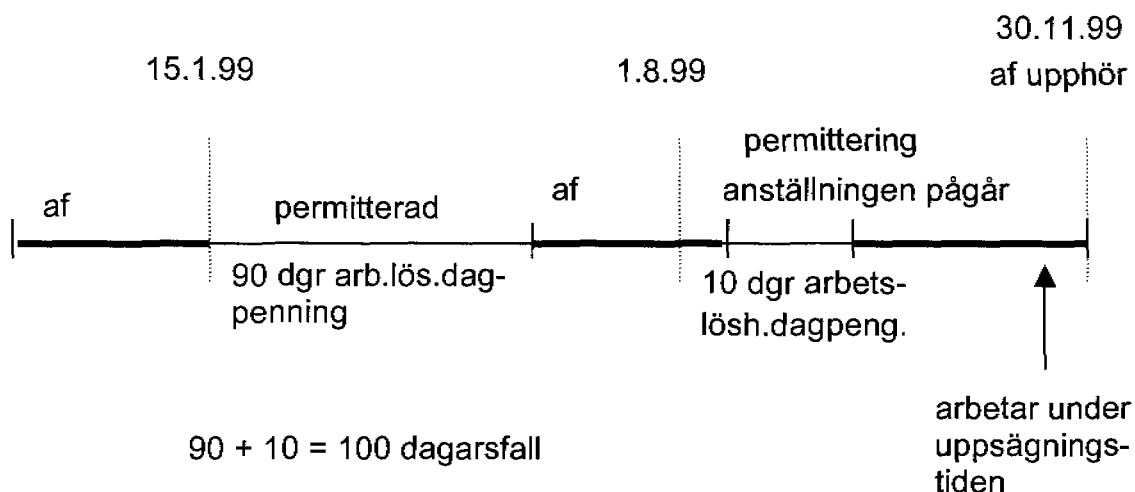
30.11.99

15.1.99

1.8.99

af upphör

permittering

af

permitterad

af

anställningen pågår

90 dgr arb.lös.dagpenning

10 dgr arbetslösh.dagpeng.

arbetar under uppsägningstiden

90 + 10 = 100 dagarsfall